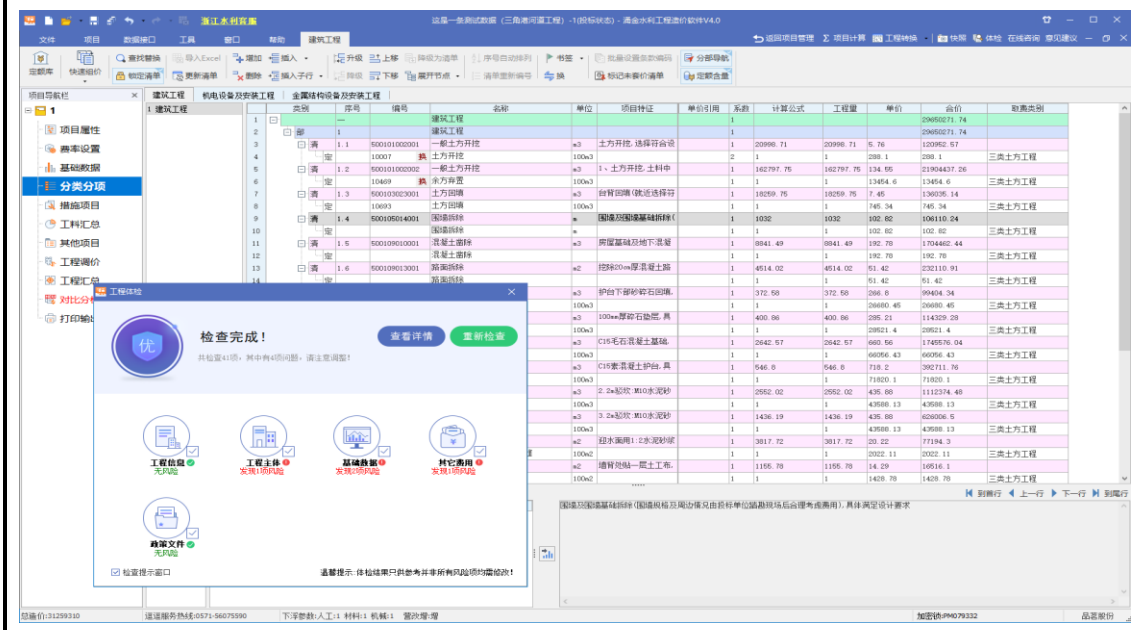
浙江水利宣展 这是一条测试数据（三角港河道工程）-1(投标状态) - 浦金水利工程造价软件V4.0

文件 项目 数据接口 工具 窗口 帮助 建筑工程

返回项目管理 Σ 项目计算 工程转换 快照 体检 在线咨询 意见建议

定额库 快速组价 查找替换 锁定清单 导入Excel 更新清单 增加 删除 插入 插入子行 升级 降级 上移 下移 降级为清单 展开节点 序号自动排列 清单重新编号 书签 换 批量设置表数编码 标记未套价清单 分部导航 定额含量

项目导航栏

1
项目属性
费率设置
基础数据
分类分项
措施项目
工料汇总
其他项目
工程调价
工程汇总
对比分析
打印输出

建筑工程 机电设备及安装工程 金属结构设备及安装工程

1 建筑工程

| | 类别 | 序号 | 编号 | 名称 | 单位 | 项目特征 | 单价引用 | 系数 | 计算公式 | 工程量 | 单价 | 合价 | 取费类别 |
|---|---|---|---|---|---|---|---|---|---|---|---|---|---|
| 1 | | — | | 建筑工程 | | | | 1 | | | | 29650271.74 | |
| 2 | 部 | 1 | | 建筑工程 | | | | 1 | | | | 29650271.74 | |
| 3 | 清 | 1.1 | 500101002001 | 一般土方开挖 | m3 | 土方开挖,选择符合设 | | 1 | 20998.71 | 20998.71 | 5.76 | 120952.57 | |
| 4 | 定 | | 10007 换 | 土方开挖 | 100m3 | | | 2 | 1 | 1 | 288.1 | 288.1 | 三类土方工程 |
| 5 | 清 | 1.2 | 500101002002 | 一般土方开挖 | m3 | I、土方开挖,土料中 | | 1 | 162797.75 | 162797.75 | 134.55 | 21904437.26 | |
| 6 | 定 | | 10469 换 | 余方弃置 | 100m3 | | | 1 | 1 | 1 | 13454.6 | 13454.6 | 三类土方工程 |
| 7 | 清 | 1.3 | 500103003001 | 土方回填 | m3 | 台背回填(就近选择符 | | 1 | 18259.75 | 18259.75 | 7.45 | 136035.14 | |
| 8 | 定 | | 10693 | 土方回填 | 100m3 | | | 1 | 1 | 1 | 745.34 | 745.34 | 三类土方工程 |
| 9 | 清 | 1.4 | 500105014001 | 围墙拆除 | m | 围墙及围墙基础拆除( | | 1 | 1032 | 1032 | 102.82 | 106110.24 | |
| 10 | 定 | | | 围墙拆除 | m | | | 1 | 1 | 1 | 102.82 | 102.82 | 三类土方工程 |
| 11 | 清 | 1.5 | 500109010001 | 混凝土面拆 | m3 | 房屋基础及地下混凝 | | 1 | 8841.49 | 8841.49 | 192.78 | 1704462.44 | |
| 12 | 定 | | | 混凝土面拆 | | | | 1 | 1 | 1 | 192.78 | 192.78 | 三类土方工程 |
| 13 | 清 | 1.6 | 500109013001 | 路面拆除 | m2 | 挖除20cm厚混凝土路 | | 1 | 4514.02 | 4514.02 | 51.42 | 232110.91 | |
| 14 | | | | 路面拆除 | | | | 1 | 1 | 1 | 51.42 | 51.42 | 三类土方工程 |
| | | | | | m3 | 护台下部砂碎石回填, | | 1 | 372.58 | 372.58 | 266.8 | 99404.34 | |
| | | | | | 100m3 | | | 1 | 1 | 1 | 26680.45 | 26680.45 | 三类土方工程 |
| | | | | | m3 | 100mm厚碎石垫层,具 | | 1 | 400.86 | 400.86 | 285.21 | 114329.28 | |
| | | | | | 100m3 | | | 1 | 1 | 1 | 28521.4 | 28521.4 | 三类土方工程 |
| | | | | | m3 | C15毛石混凝土基础, | | 1 | 2642.57 | 2642.57 | 660.56 | 1745576.04 | |
| | | | | | 100m3 | | | 1 | 1 | 1 | 66056.43 | 66056.43 | 三类土方工程 |
| | | | | | m3 | C15素混凝土护台,具 | | 1 | 546.8 | 546.8 | 718.2 | 392711.76 | |
| | | | | | 100m3 | | | 1 | 1 | 1 | 71820.1 | 71820.1 | 三类土方工程 |
| | | | | | m3 | 2.2m宽砌:M10水泥砂 | | 1 | 2552.02 | 2552.02 | 435.88 | 1112374.48 | |
| | | | | | 100m3 | | | 1 | 1 | 1 | 43588.13 | 43588.13 | 三类土方工程 |
| | | | | | m3 | 3.2m宽砌:M10水泥砂 | | 1 | 1436.19 | 1436.19 | 435.88 | 626006.5 | |
| | | | | | 100m3 | | | 1 | 1 | 1 | 43588.13 | 43588.13 | 三类土方工程 |
| | | | | | m2 | 迎水面用1:2水泥砂浆 | | 1 | 3817.72 | 3817.72 | 20.22 | 77194.3 | |
| | | | | | 100m2 | | | 1 | 1 | 1 | 2022.11 | 2022.11 | 三类土方工程 |
| | | | | | m2 | 墙背处贴一层土工布, | | 1 | 1155.78 | 1155.78 | 14.29 | 16516.1 | |
| | | | | | 100m2 | | | 1 | 1 | 1 | 1428.78 | 1428.78 | 三类土方工程 |

到首行 上一行 下一行 到末行

围墙及围墙基础拆除(围墙规格及周边情况由投标单位踏勘现场后合理考虑费用),具体满足设计要求

工程体检

检查完成!
共检查41项,其中有4项问题,请注意调整!
查看详情 重新检查

工程信息 无风险
工程主体 发现1项风险
基础数据 发现1项风险
其它费用 发现1项风险
商业文件 无风险

检查提示窗口
温馨提示: 体检结果只供参考并非所有风险项均需修改!

总造价:31259310 通道服务热线0571-56075590 下浮参数:人工:1 材料:1 机械:1 竖改:增 加密锁:PM079332 品鉴教你